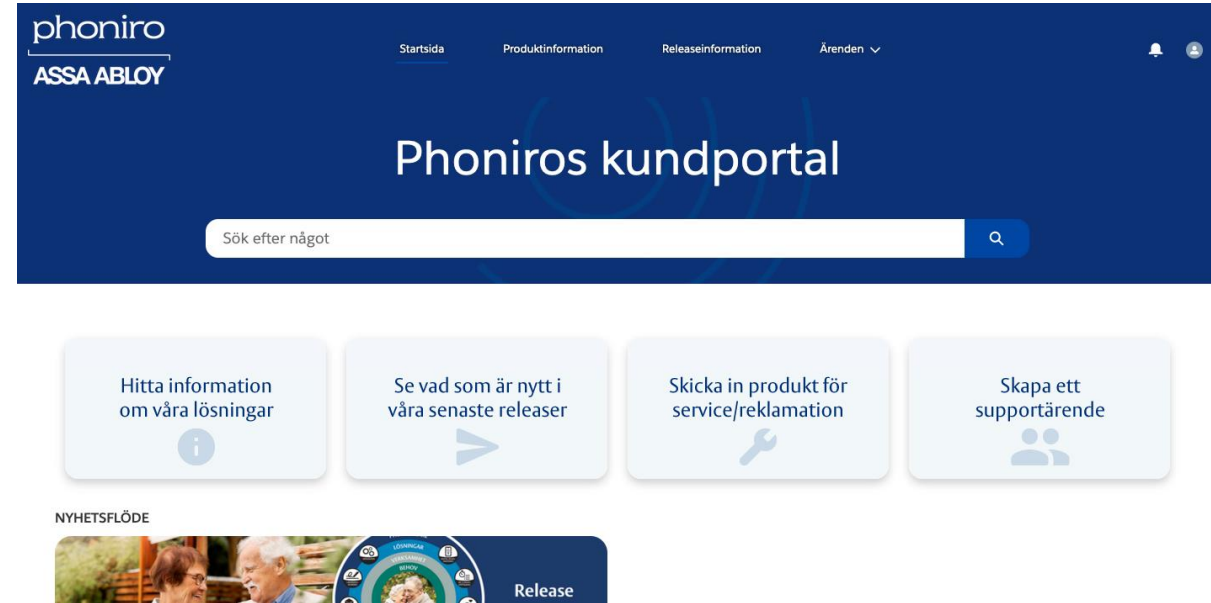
phoniro
ASSA ABLOY

Startsida Produktinformation Releaseinformation Ärenden

Phoniros kundportal

Sök efter något

Hitta information om våra lösningar

Se vad som är nytt i våra senaste releaser

Skicka in produkt för service/reklamation

Skapa ett supportärende

NYHETSFLÖDE

LÖSNINGAR
VERKSAMHET
BEHOV

Release